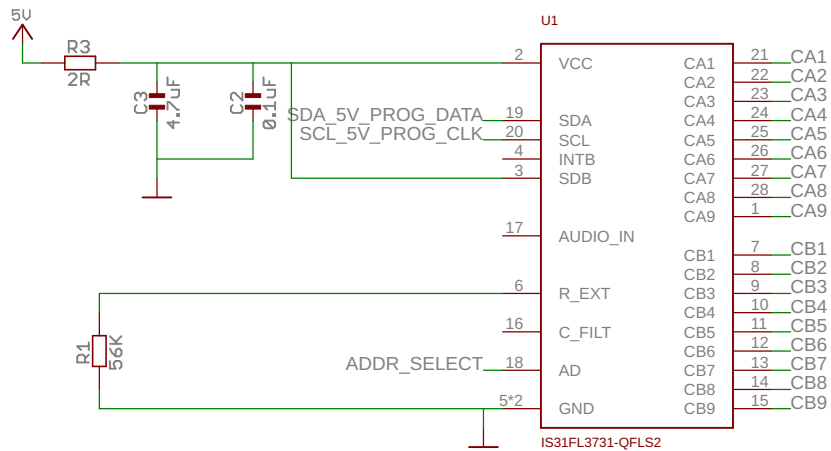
5V

R3

2R

C3

4.7uF

C2

0.1uF

U1

2 VCC

SDA_5V_PROG_DATA 19 SDA

SCL_5V_PROG_CLK 20 SCL

4 INTB

3 SDB

17 AUDIO_IN

6 R_EXT

16 C_FILT

ADDR_SELECT 18 AD

5*2 GND

R1

56K

CA1 21 CA1
CA2 22 CA2
CA3 23 CA3
CA4 24 CA4
CA5 25 CA5
CA6 26 CA6
CA7 27 CA7
CA8 28 CA8
CA9 1 CA9
CB1 7 CB1
CB2 8 CB2
CB3 9 CB3
CB4 10 CB4
CB5 11 CB5
CB6 12 CB6
CB7 13 CB7
CB8 14 CB8
CB9 15 CB9

IS31FL3731-QFLS2